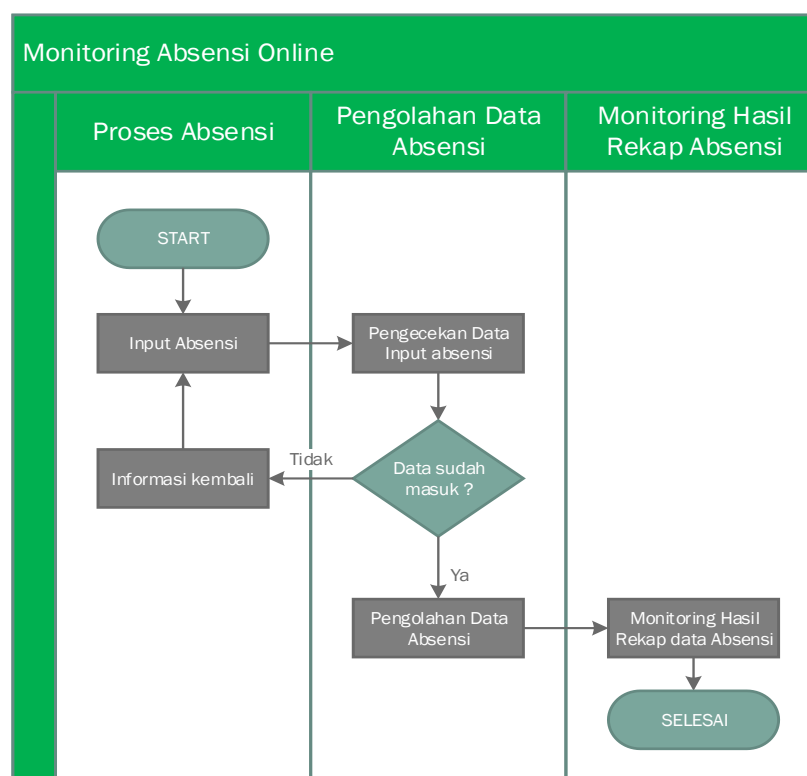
Monitoring Absensi Online

Proses Absensi

Pengolahan Data Absensi

Monitoring Hasil Rekap Absensi

START

Input Absensi

Pengecekan Data Input absensi

Informasi kembali

Tidak

Data sudah masuk ?

Ya

Pengolahan Data Absensi

Monitoring Hasil Rekap data Absensi

SELESAI